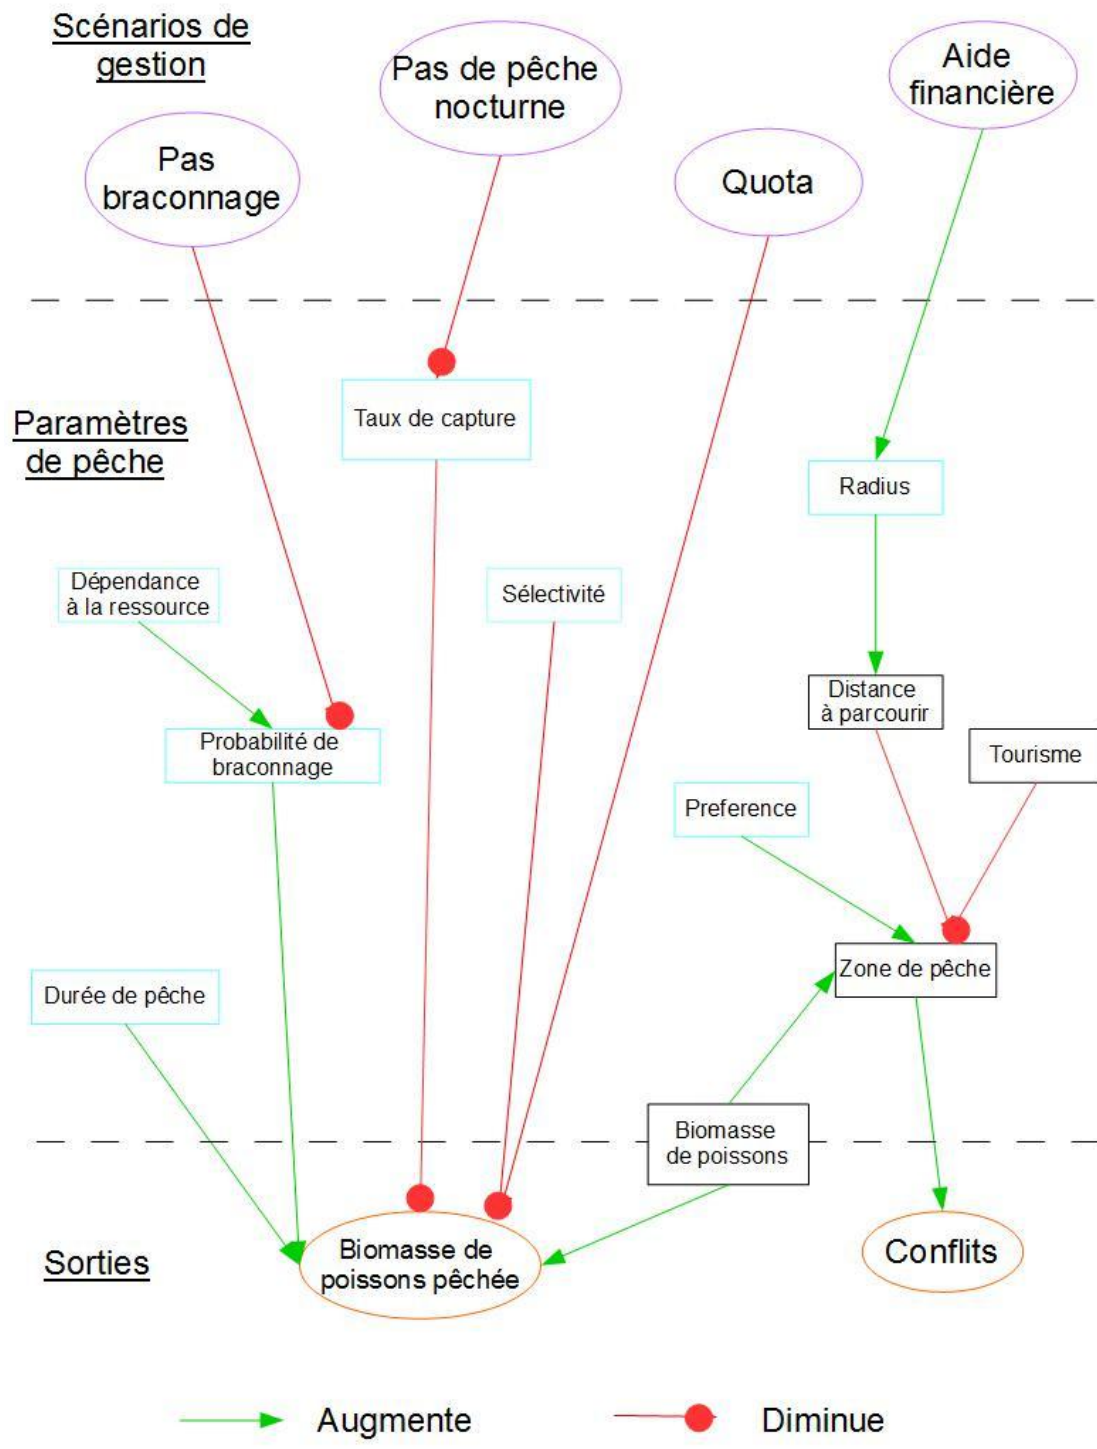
Scénarios de gestion

Pas braconnage

Pas de pêche nocturne

Quota

Aide financière

Paramètres de pêche

Taux de capture

Radius

Dépendance à la ressource

Sélectivité

Probabilité de braconnage

Distance à parcourir

Tourisme

Preference

Durée de pêche

Zone de pêche

Biomasse de poissons

Sorties

Biomasse de poissons pêchée

Conflits

Augmente

Diminue